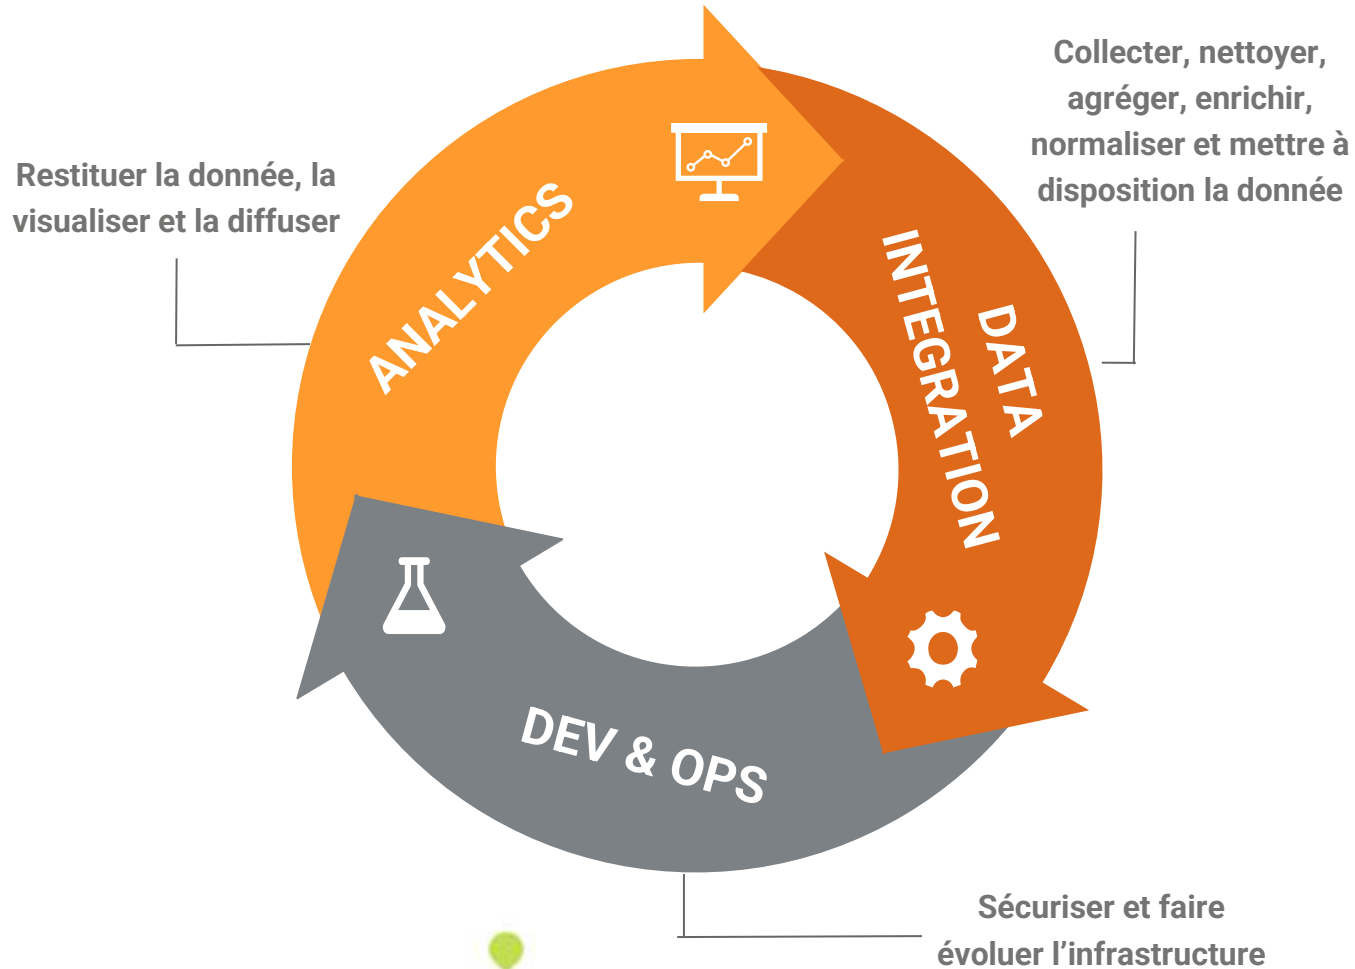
Collecter, nettoyer, agréger, enrichir, normaliser et mettre à disposition la donnée

Restituer la donnée, la visualiser et la diffuser

ANALYTICS

DATA INTEGRATION

DEV & OPS

Sécuriser et faire évoluer l’infrastructure